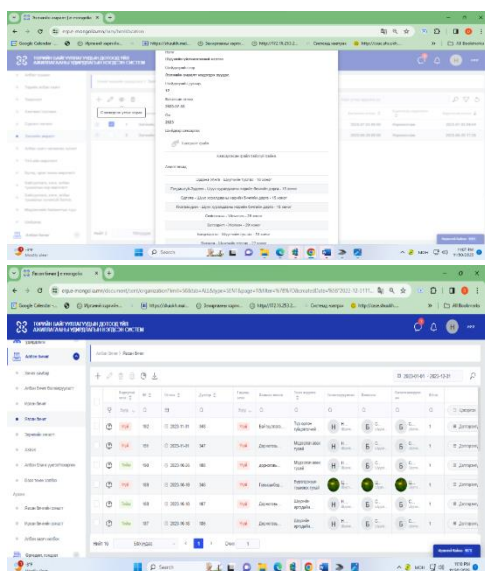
Ихэвчлэн нарийн | Ихэвчлэн нарийн

egun.mongol.gov.mn

Google Calendar

ТӨРИЙН БАЙГУУЛЛАГУУДЫН ДОТООД НЭГ АЖИЛЛАГААНЫ УДИРДЛАГЫН НЭГДСЭН СИСТЕМ

Нөгөө

Шууд сэтгэгдэл

Тайлан

2023

Хавсралт

Ажилтан

Search

Ихэвчлэн нарийн | Ихэвчлэн нарийн

egun.mongol.gov.mn

Google Calendar

ТӨРИЙН БАЙГУУЛЛАГУУДЫН ДОТООД НЭГ АЖИЛЛАГААНЫ УДИРДЛАГЫН НЭГДСЭН СИСТЕМ

Ажлын бичиг

Бусад

2023-01-01 - 2023-12-31

| | | № | Огноо | Дугаар | | | | | | | |
|---|---|---|---|---|---|---|---|---|---|---|---|
| | Үгүй | 182 | 2023-11-01 | 343 | Үгүй | | | | | | Дэлгэрэнгүй |
| | Үгүй | 188 | 2023-11-01 | 347 | Үгүй | | | | | | Дэлгэрэнгүй |
| | Тийм | 189 | 2023-10-25 | 346 | Үгүй | | | | | | Дэлгэрэнгүй |
| | Үгүй | 184 | 2023-10-19 | 342 | Үгүй | | | | | | Дэлгэрэнгүй |
| | Үгүй | 186 | 2023-10-18 | 340 | Үгүй | | | | | | Дэлгэрэнгүй |
| | Үгүй | 187 | 2023-10-18 | 341 | Үгүй | | | | | | Дэлгэрэнгүй |

1

Search